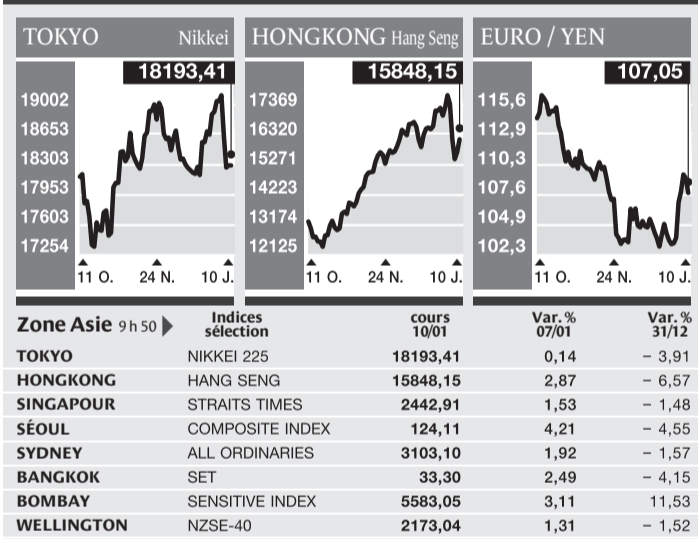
TOKYO Nikkei

18193,41

19002
18653
18303
17953
17603
17254

11 O. 24 N. 10 J.

HONGKONG Hang Seng

15848,15

17369
16320
15271
14223
13174
12125

11 O. 24 N. 10 J.

EURO / YEN

107,05

115,6
112,9
110,3
107,6
104,9
102,3

11 O. 24 N. 10 J.

| Zone Asie 9 h 50 | Indices sélection | cours 10/01 | Var. % 07/01 | Var. % 31/12 |
|---|---|---|---|---|
| TOKYO | NIKKEI 225 | 18193,41 | 0,14 | – 3,91 |
| HONGKONG | HANG SENG | 15848,15 | 2,87 | – 6,57 |
| SINGAPOUR | STRAITS TIMES | 2442,91 | 1,53 | – 1,48 |
| SÉOUL | COMPOSITE INDEX | 124,11 | 4,21 | – 4,55 |
| SYDNEY | ALL ORDINARIES | 3103,10 | 1,92 | – 1,57 |
| BANGKOK | SET | 33,30 | 2,49 | – 4,15 |
| BOMBAY | SENSITIVE INDEX | 5583,05 | 3,11 | 11,53 |
| WELLINGTON | NZSE-40 | 2173,04 | 1,31 | – 1,52 |